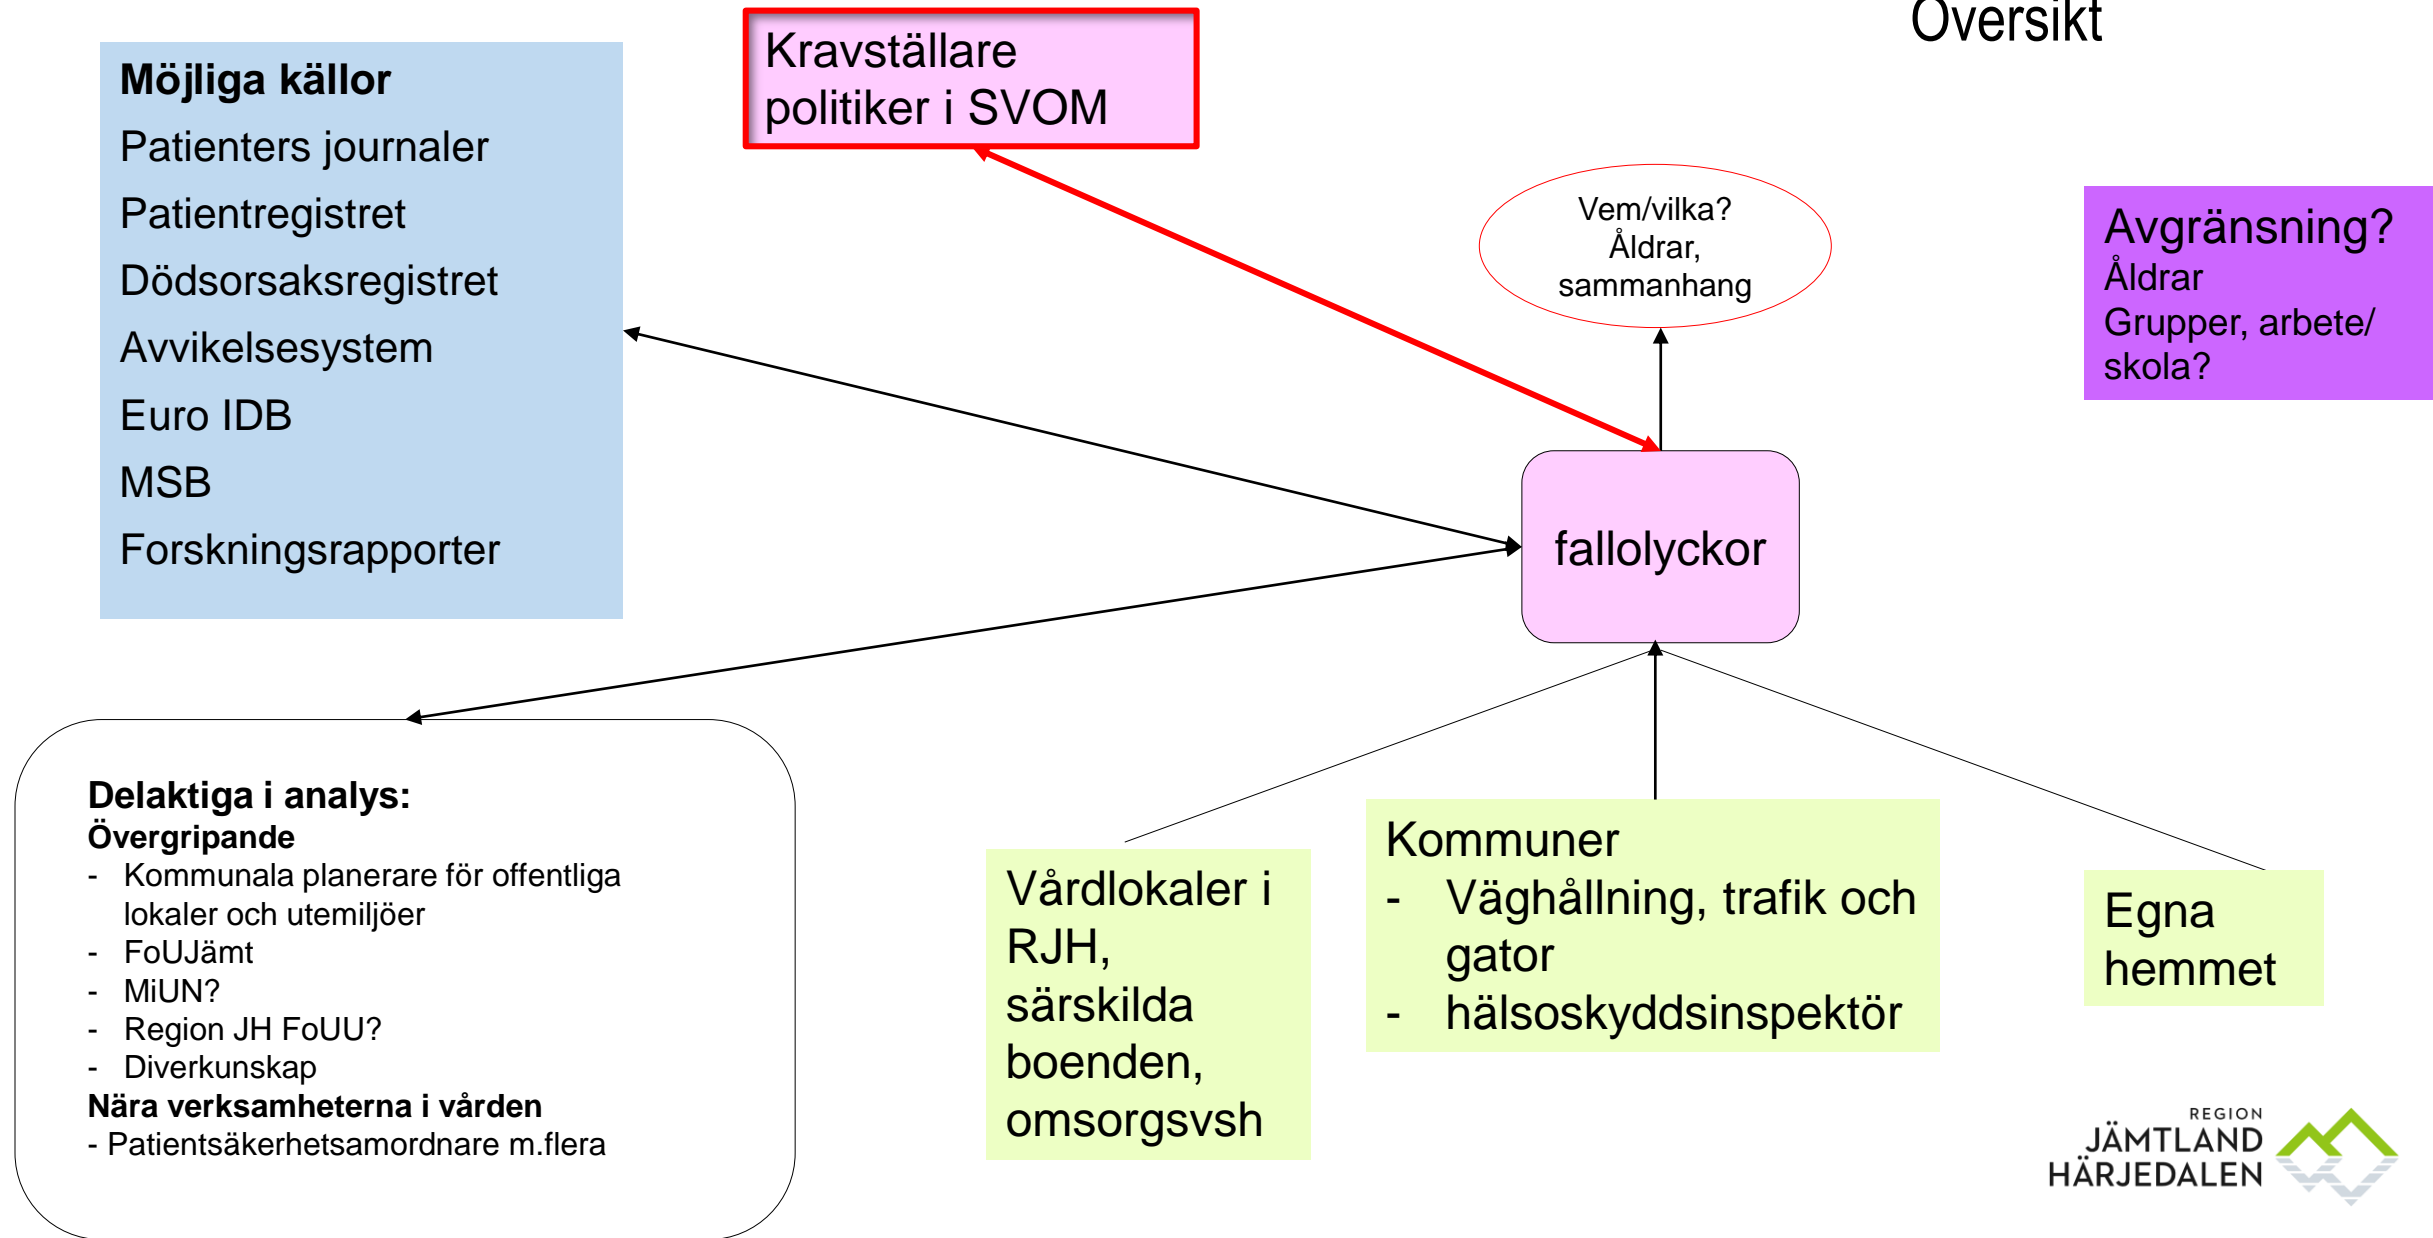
Översikt

Möjliga källor
Patienters journaler
Patientregistret
Dödsorsaksregistret
Avvikelsesystem
Euro IDB
MSB
Forskningsrapporter

Kravställare
politiker i SVOM

Vem/vilka?
Åldrar,
sammanhang

Avgränsning?
Åldrar
Grupper, arbete/ skola?

fallolyckor

Delaktiga i analys:
Övergripande
- Kommunala planerare för offentliga lokaler och utemiljöer
- FoUJämt
- MiUN?
- Region JH FoUU?
- Diverkunskap
Nära verksamheterna i vården
- Patientsäkerhetsamordnare m.flera

Vårdlokaler i RJH, särskilda boenden, omsorgsvsh

Kommuner
- Väghållning, trafik och gator
- hälsoskyddsinspektör

Egna hemmet

REGION
JÄMTLAND
HÄRJEDALEN